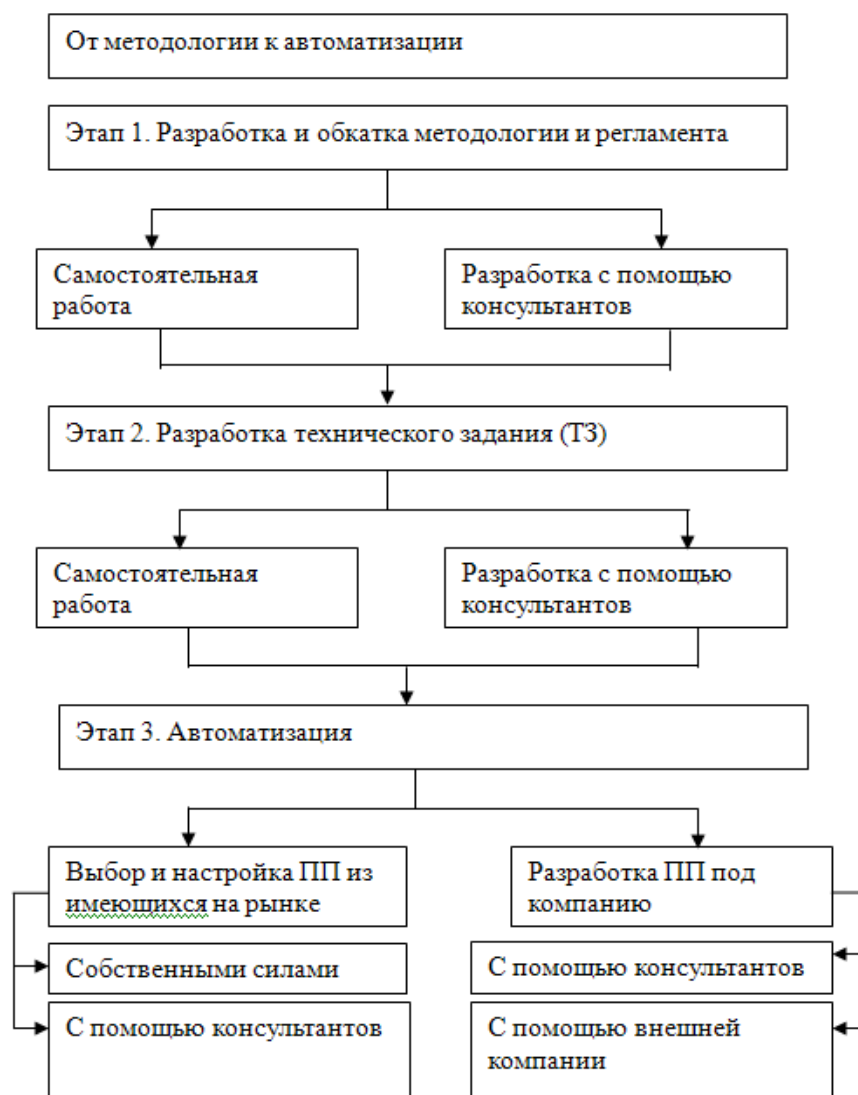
От методологии к автоматизации

Этап 1. Разработка и обкатка методологии и регламента

Самостоятельная работа

Разработка с помощью консультантов

Этап 2. Разработка технического задания (ТЗ)

Самостоятельная работа

Разработка с помощью консультантов

Этап 3. Автоматизация

Выбор и настройка ПП из имеющихся на рынке

Собственными силами

С помощью консультантов

Разработка ПП под компанию

С помощью консультантов

С помощью внешней компании